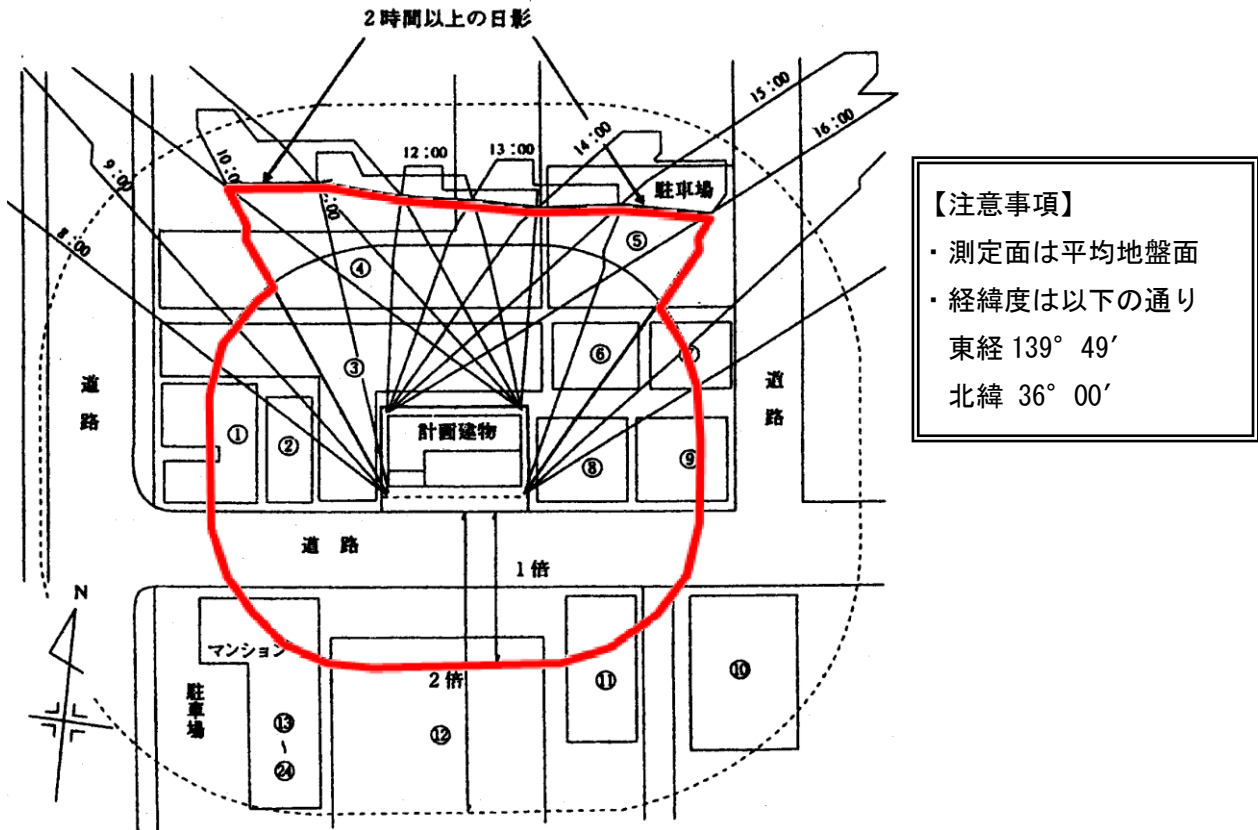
2時間以上の日影

8:00
9:00
10:00
11:00
12:00
13:00
14:00
15:00
16:00

駐車場

④
⑤
③
⑥
⑦
道路
道路
計画建物
①
②
⑧
⑨
道路
1倍
N
マンション
駐車場
2倍
⑪
⑩
⑬
~
㉔
⑫

【注意事項】
・測定面は平均地盤面
・経緯度は以下の通り
東経 139° 49′
北緯 36° 00′